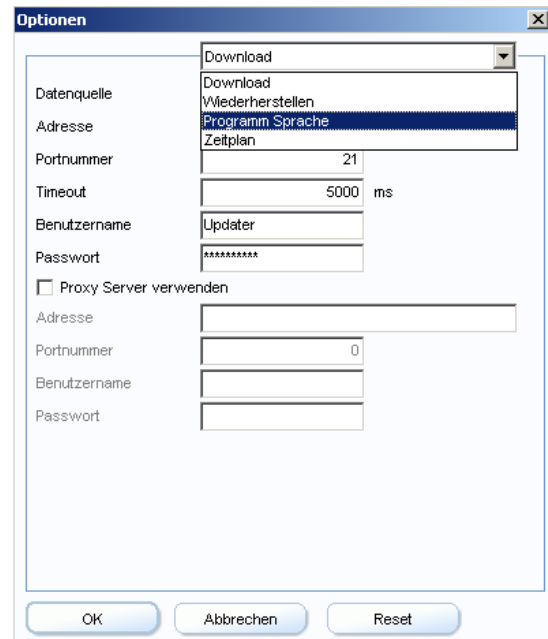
Optionen

Download

Download
Wiederherstellen
Programm Sprache
Zeitplan

Datenquelle

Adresse

Portnummer 21

Timeout 5000 ms

Benutzername Updater

Passwort **********

Proxy Server verwenden

Adresse

Portnummer 0

Benutzername

Passwort

OK Abbrechen Reset